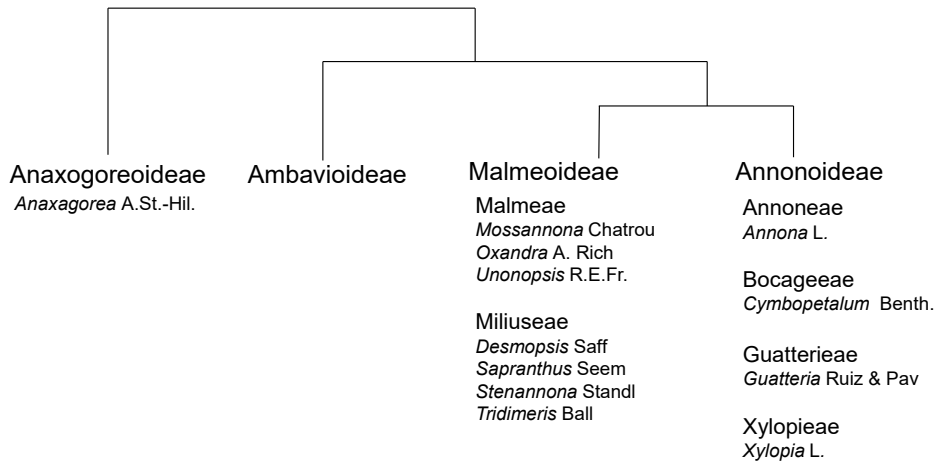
Anaxogoreoideae
*Anaxagorea* A.St.-Hil.

Ambavioideae

Malmeoideae

Malmeae
*Mossannona* Chatrou
*Oxandra* A. Rich
*Unonopsis* R.E.Fr.

Miliuseae
*Desmopsis* Saff
*Sapranthus* Seem
*Stenannona* Standl
*Tridimeris* Ball

Annonoideae

Annoneae
*Annona* L.

Bocageeae
*Cymbopetalum* Benth.

Guatterieae
*Guatteria* Ruiz & Pav

Xylopieae
*Xylopia* L.